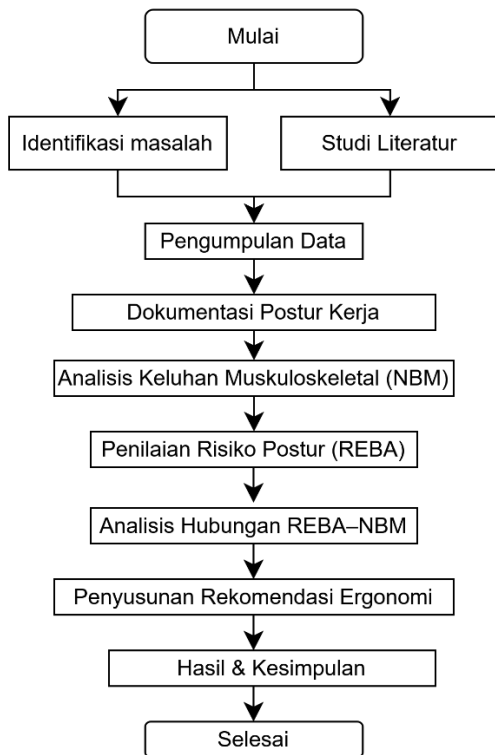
Mulai

Identifikasi masalah

Studi Literatur

Pengumpulan Data

Dokumentasi Postur Kerja

Analisis Keluhan Muskuloskeletal (NBM)

Penilaian Risiko Postur (REBA)

Analisis Hubungan REBA–NBM

Penyusunan Rekomendasi Ergonomi

Hasil & Kesimpulan

Selesai